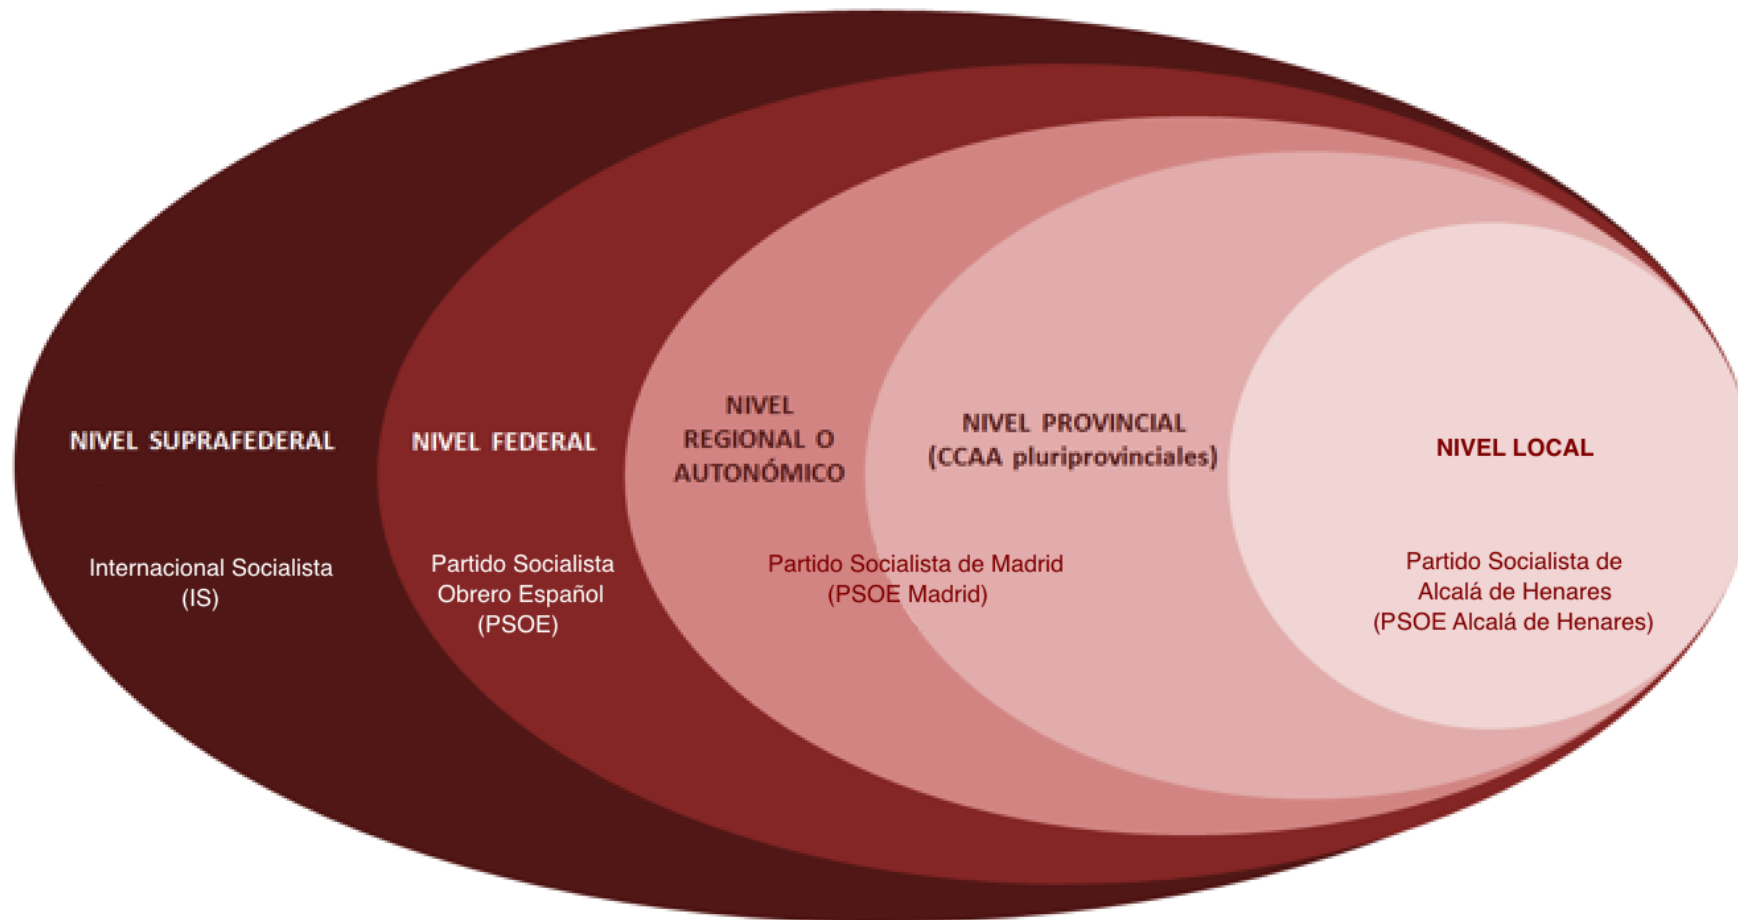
NIVEL SUPRAFEDERAL

Internacional Socialista (IS)

NIVEL FEDERAL

Partido Socialista Obrero Español (PSOE)

NIVEL REGIONAL O AUTONÓMICO

Partido Socialista de Madrid (PSOE Madrid)

NIVEL PROVINCIAL (CCAA pluriprovinciales)

NIVEL LOCAL

Partido Socialista de Alcalá de Henares (PSOE Alcalá de Henares)